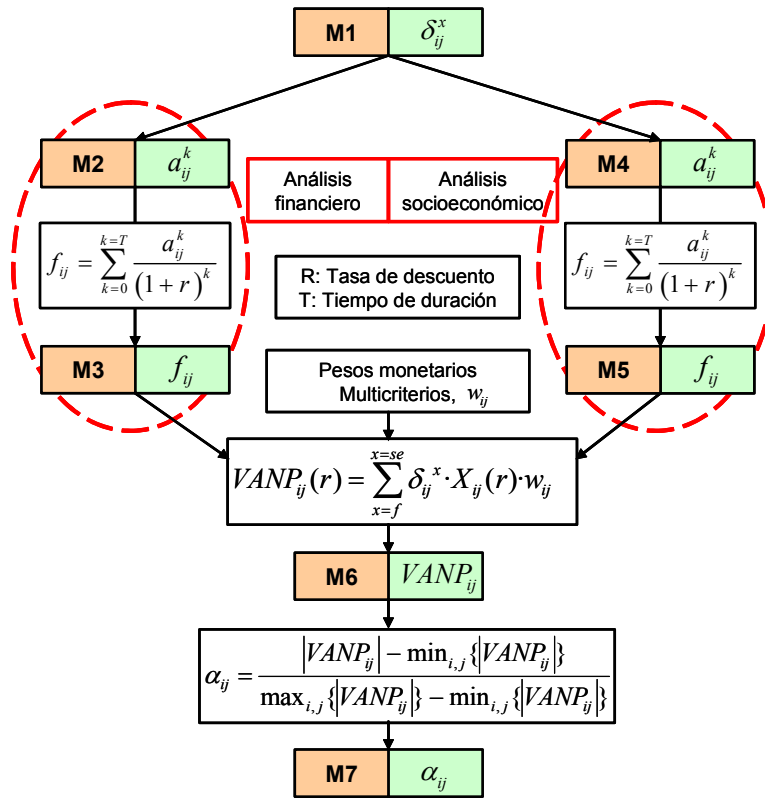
M1 $\delta_{ij}^{x}$

M2 $a_{ij}^{k}$

Análisis financiero

Análisis socioeconómico

M4 $a_{ij}^{k}$

$f_{ij} = \sum_{k=0}^{k=T} \frac{a_{ij}^{k}}{(1+r)^{k}}$

R: Tasa de descuento
T: Tiempo de duración

$f_{ij} = \sum_{k=0}^{k=T} \frac{a_{ij}^{k}}{(1+r)^{k}}$

M3 $f_{ij}$

Pesos monetarios Multicriterios, $w_{ij}$

M5 $f_{ij}$

$VANP_{ij}(r) = \sum_{x=f}^{x=se} \delta_{ij}{}^{x} \cdot X_{ij}(r) \cdot w_{ij}$

M6 $VANP_{ij}$

$\alpha_{ij} = \frac{|VANP_{ij}| - \min_{i,j}\{|VANP_{ij}|\}}{\max_{i,j}\{|VANP_{ij}|\} - \min_{i,j}\{|VANP_{ij}|\}}$

M7 $\alpha_{ij}$